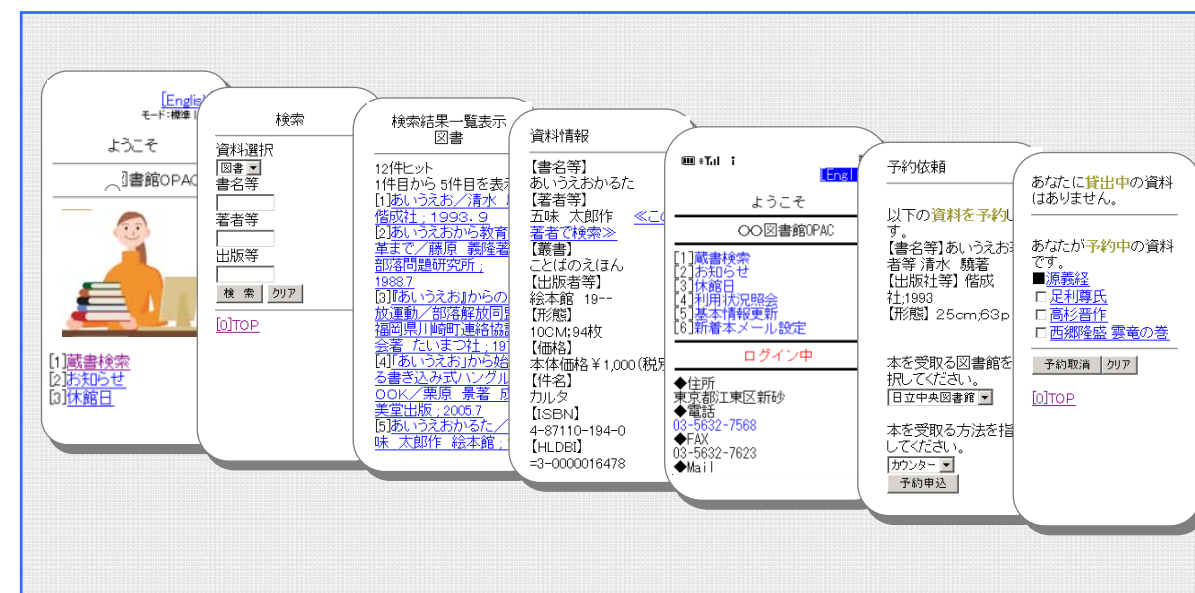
[English]
モード:標準

ようこそ

〇図書館OPAC

[1]蔵書検索
[2]お知らせ
[3]休館日

検索

資料選択
図書
書名等
著者等
出版等
検 索 クリア

[0]TOP

検索結果一覧表示
図書

12件ヒット
1件目から5件目を表示
[1]あいうえお／清水
偕成社；1993．9
[2]あいうえおから教育
革まで／藤原 義隆著
部落問題研究所；
1988.7
[3]『あいうえお』からの
放運動／部落解放同盟
福岡県川崎町連絡協議
会著 たいまつ社；19
[4]「あいうえお」から始
る書き込み式ハングル
OOK／栗原 景著 成
美堂出版；2005.7
[5]あいうえおかるた／
味 太郎作 絵本館；

資料情報

【書名等】
あいうえおかるた
【著者等】
五味 太郎作 ≪この
著者で検索≫
【叢書】
ことばのえほん
【出版者等】
絵本館 19--
【形態】
10CM;94枚
【価格】
本体価格￥1,000(税別
【件名】
カルタ
【ISBN】
4-87110-194-0
【HLDBI】
=3-0000016478

[Engl

ようこそ

〇〇図書館OPAC

[1]蔵書検索
[2]お知らせ
[3]休館日
[4]利用状況照会
[5]基本情報更新
[6]新着本メール設定

ログイン中

◆住所
東京都江東区新砂
◆電話
03-5632-7568
◆FAX
03-5632-7623
◆Mail

予約依頼

以下の資料を予約し
す。
【書名等】あいうえお
者等 清水 驍著
【出版社等】偕成
社;1993
【形態】25cm;63p

本を受取る図書館を
択してください。
日立中央図書館

本を受取る方法を指
してください。
カウンター
予約申込

あなたに貸出中の資料はありません。

あなたが予約中の資料です。
■源義経
□足利尊氏
□高杉晋作
□西郷隆盛 雲竜の巻

予約取消 クリア

[0]TOP